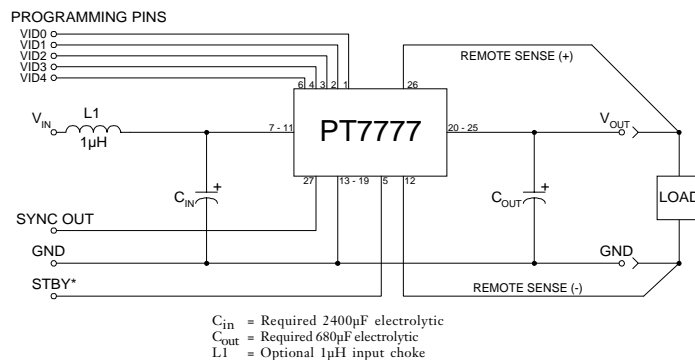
PROGRAMMING PINS

VID0
VID1
VID2
VID3
VID4

6 4 3 2 1

26

REMOTE SENSE (+)

$V_{IN}$

L1

1μH

7 - 11

PT7777

20 - 25

$V_{OUT}$

27

13 - 19

5

12

$C_{IN}$

+

$C_{OUT}$

+

LOAD

SYNC OUT

GND

GND

STBY*

REMOTE SENSE (-)

$C_{in}$ = Required 2400μF electrolytic
$C_{out}$ = Required 680μF electrolytic
L1 = Optional 1μH input choke